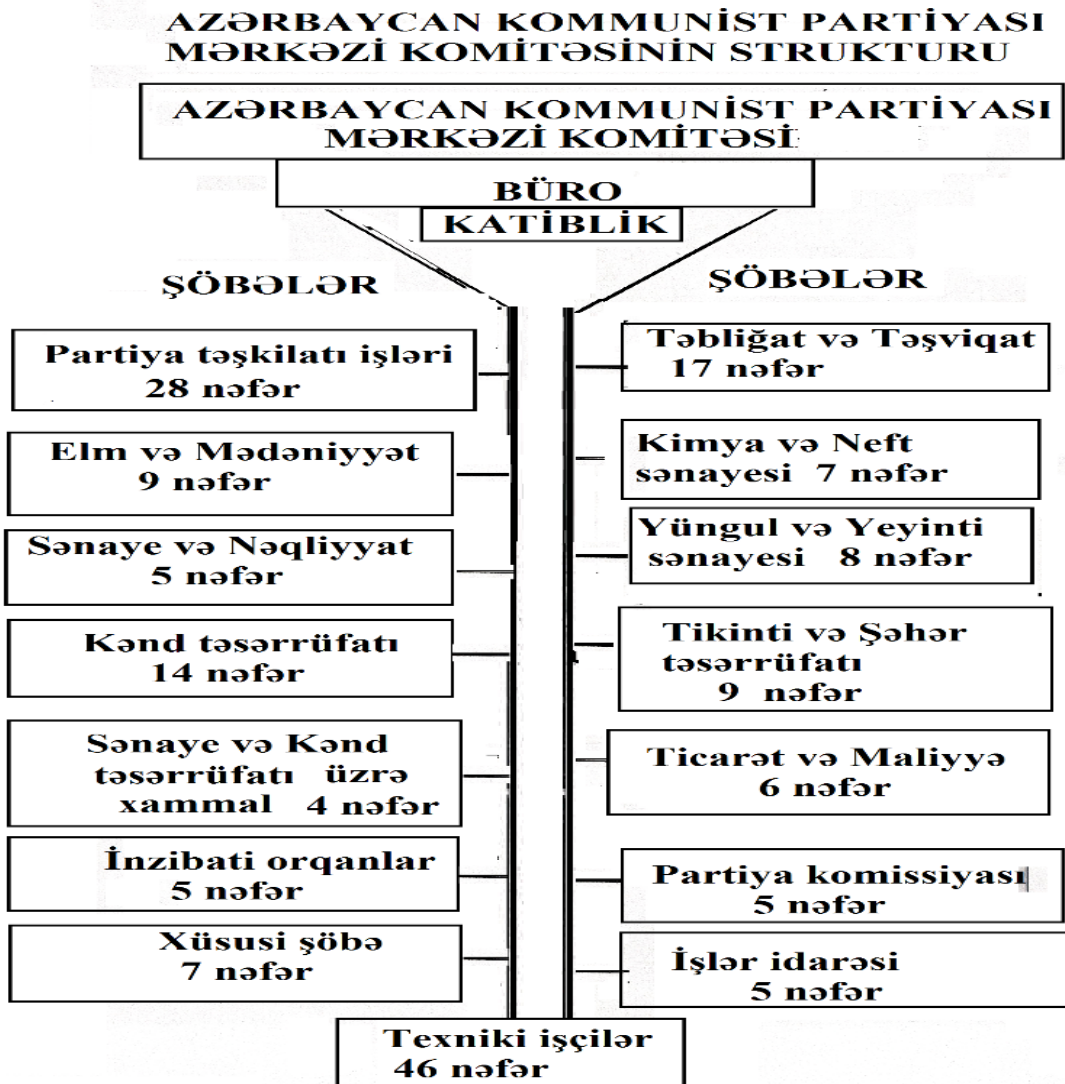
AZƏRBAYCAN KOMMUNİST PARTİYASI MƏRKƏZİ KOMİTƏSİNİN STRUKTURU

AZƏRBAYCAN KOMMUNİST PARTİYASI MƏRKƏZİ KOMİTƏSİ

BÜRO

KATİBLİK

ŞÖBƏLƏR

Partiya təşkilatı işləri 28 nəfər

Elm və Mədəniyyət 9 nəfər

Sənaye və Nəqliyyat 5 nəfər

Kənd təsərrüfatı 14 nəfər

Sənaye və Kənd təsərrüfatı üzrə xammal 4 nəfər

İnzibati orqanlar 5 nəfər

Xüsusi şöbə 7 nəfər

ŞÖBƏLƏR

Təbliğat və Təşviqat 17 nəfər

Kimya və Neft sənayesi 7 nəfər

Yüngul və Yeyinti sənayesi 8 nəfər

Tikinti və Şəhər təsərrüfatı 9 nəfər

Ticarət və Maliyyə 6 nəfər

Partiya komissiyası 5 nəfər

İşlər idarəsi 5 nəfər

Texniki işçilər 46 nəfər